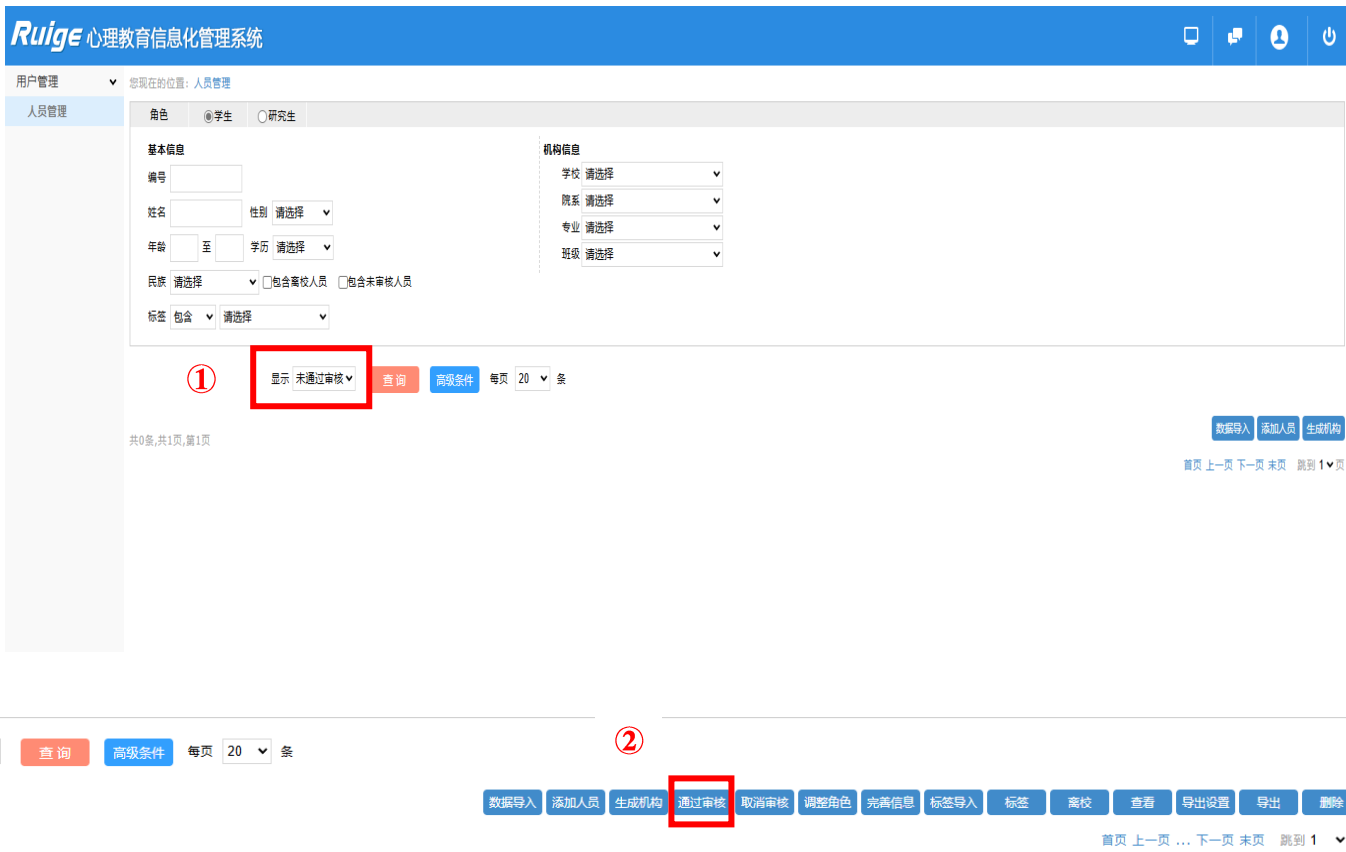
Ruige 心理教育信息化管理系统

用户管理
人员管理

您现在的位置：人员管理

角色 ◉学生 ○研究生

基本信息
编号
姓名 性别 请选择
年龄 至 学历 请选择
民族 请选择 □包含离校人员 □包含未审核人员
标签 包含 请选择

机构信息
学校 请选择
院系 请选择
专业 请选择
班级 请选择

①
显示 未通过审核 查询 高级条件 每页 20 条

数据导入 添加人员 生成机构

共0条,共1页,第1页

首页 上一页 下一页 末页 跳到 1 页

查询 高级条件 每页 20 条

②

数据导入 添加人员 生成机构 通过审核 取消审核 调整角色 完善信息 标签导入 标签 离校 查看 导出设置 导出 删除

首页 上一页 ... 下一页 末页 跳到 1